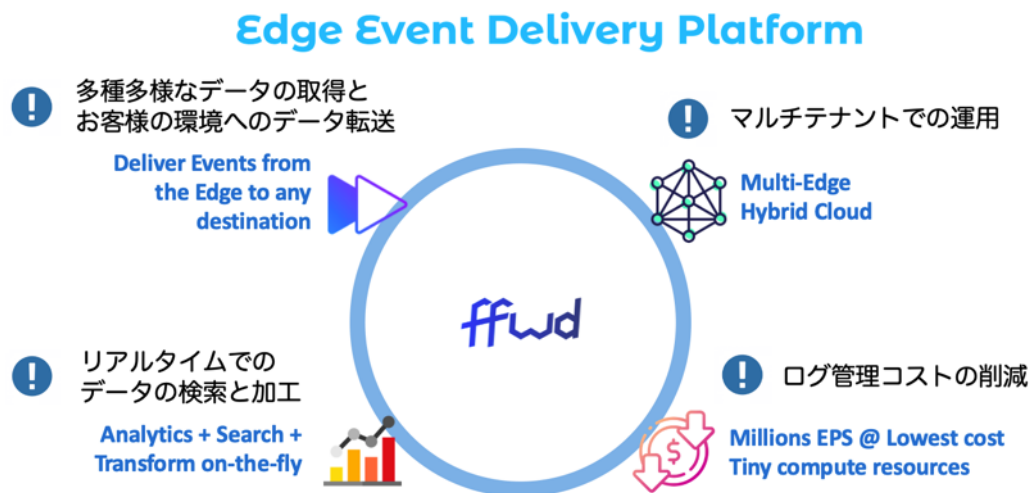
Edge Event Delivery Platform

!
多種多様なデータの取得とお客様の環境へのデータ転送

Deliver Events from the Edge to any destination

!
マルチテナントでの運用

Multi-Edge Hybrid Cloud

ffwd

!
リアルタイムでのデータの検索と加工

Analytics + Search + Transform on-the-fly

!
ログ管理コストの削減

$

Millions EPS @ Lowest cost
Tiny compute resources